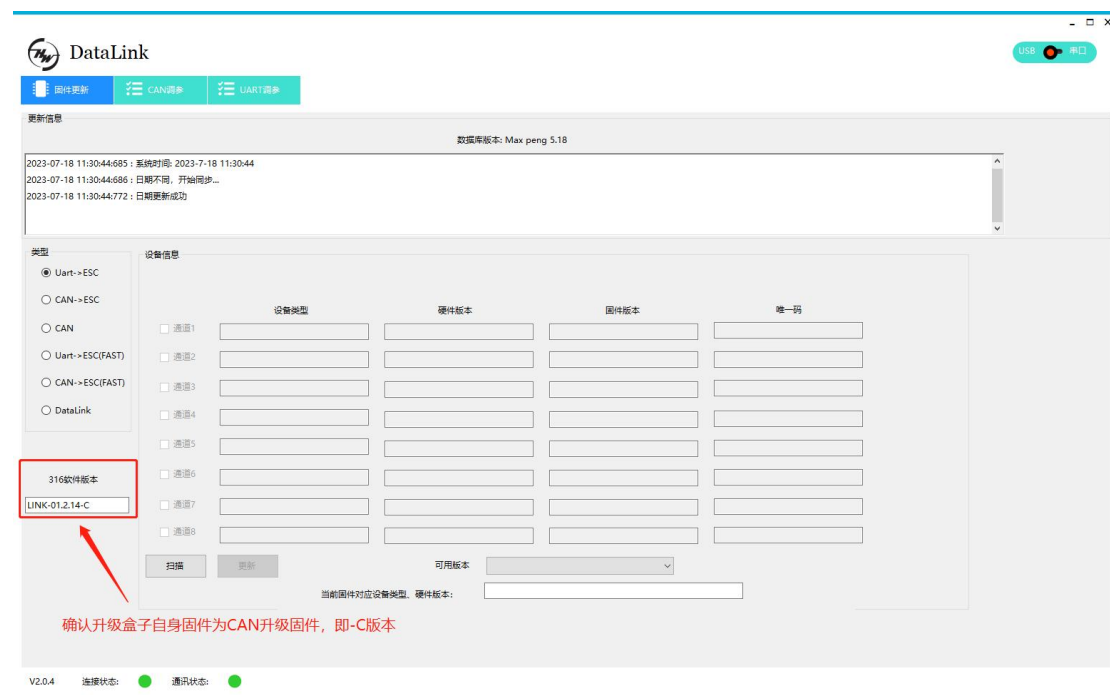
DataLink

USB 串口

固件更新 CAN调参 UART调参

更新信息

数据库版本: Max peng 5.18

2023-07-18 11:30:44:685 : 系统时间: 2023-7-18 11:30:44
2023-07-18 11:30:44:686 : 日期不同, 开始同步...
2023-07-18 11:30:44:772 : 日期更新成功

类型

Uart->ESC
CAN->ESC
CAN
Uart->ESC(FAST)
CAN->ESC(FAST)
DataLink

316软件版本

LINK-01.2.14-C

设备信息

| | 设备类型 | 硬件版本 | 固件版本 | 唯一码 |
|---|---|---|---|---|
| 通道1 | | | | |
| 通道2 | | | | |
| 通道3 | | | | |
| 通道4 | | | | |
| 通道5 | | | | |
| 通道6 | | | | |
| 通道7 | | | | |
| 通道8 | | | | |

扫描 更新 可用版本

当前固件对应设备类型、硬件版本:

确认升级盒子自身固件为CAN升级固件，即-C版本

V2.0.4 连接状态: 通讯状态: